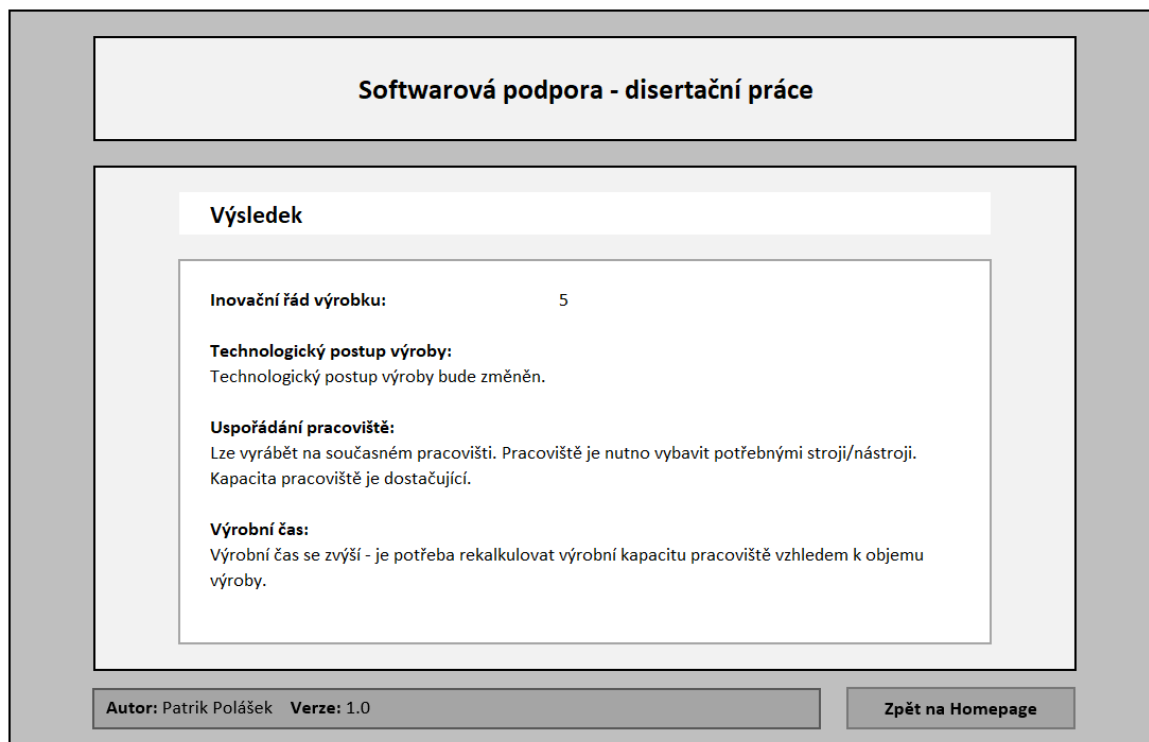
Softwarová podpora - disertační práce

Výsledek

Inovační řád výrobku: 5

Technologický postup výroby:
Technologický postup výroby bude změněn.

Uspořádání pracoviště:
Lze vyrábět na současném pracovišti. Pracoviště je nutno vybavit potřebnými stroji/nástroji. Kapacita pracoviště je dostačující.

Výrobní čas:
Výrobní čas se zvýší - je potřeba rekalkulovat výrobní kapacitu pracoviště vzhledem k objemu výroby.

Autor: Patrik Polášek Verze: 1.0

Zpět na Homepage